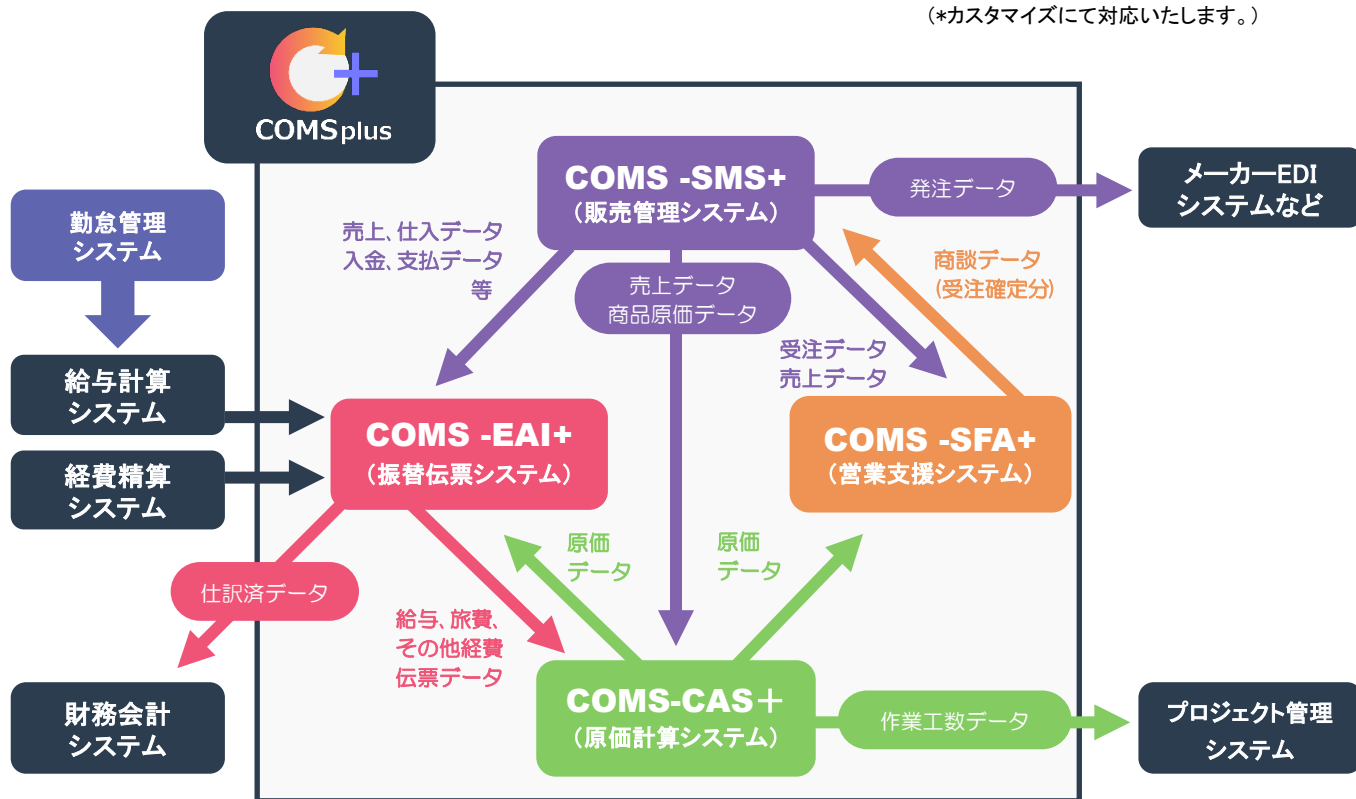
(*カスタマイズにて対応いたします。)

COMSplus

COMS -SMS+
(販売管理システム)

発注データ

メーカーEDI
システムなど

勤怠管理
システム

売上、仕入データ
入金、支払データ
等

売上データ
商品原価データ

商談データ
(受注確定分)

受注データ
売上データ

給与計算
システム

COMS -EAI+
(振替伝票システム)

COMS -SFA+
(営業支援システム)

経費精算
システム

原価
データ

原価
データ

仕訳済データ

給与、旅費、
その他経費
伝票データ

COMS-CAS+
(原価計算システム)

作業工数データ

プロジェクト管理
システム

財務会計
システム